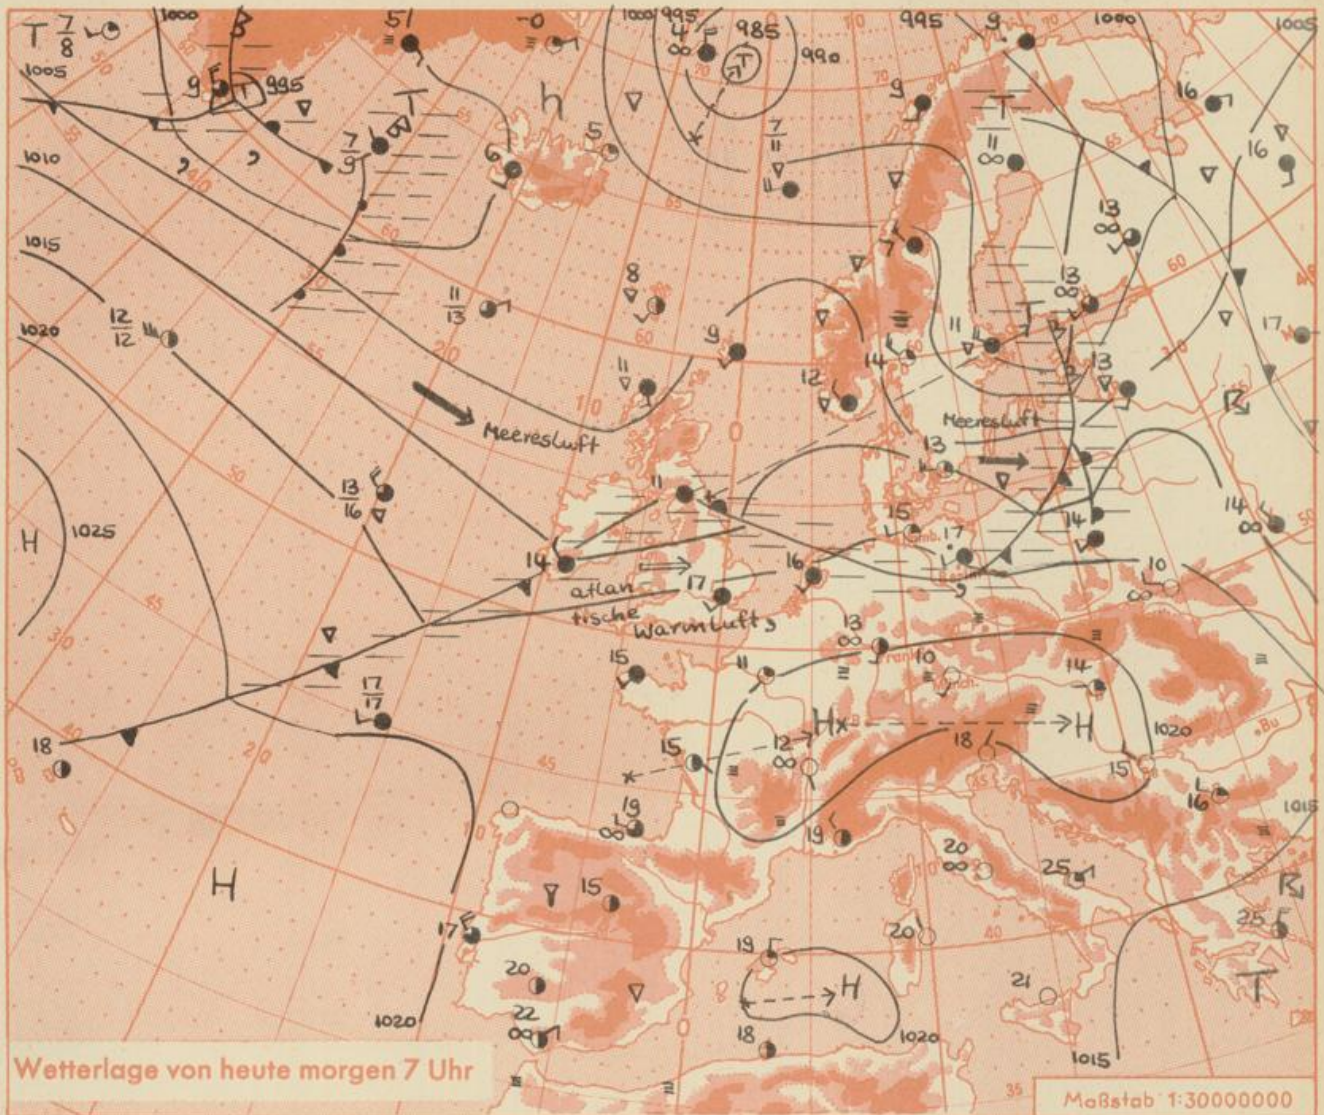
T $\frac{7}{8}$
1000
B
51
0
1000 995
4
985
T
990
995
9
1000
1005
1005
9
T
995
h
5
7
11
16
16
$\frac{7}{9}$
T
6
9
11
T
11
1010
13
1015
8
13
$\frac{11}{13}$
9
11
T
13
1020
$\frac{12}{12}$
11
12
14
13
17
Meeresluft
Meeresluft
13
11
14
14
$\frac{13}{16}$
15
17
H
1025
14
16
10
17
atlantische Warmluft
13
15
11
10
14
H
$\frac{17}{17}$
Hx
H
18
15
12
18
1020
15
16
19
19
1015
20
25
H
15
17
20
25
20
19
H
21
T
22
18
1020
1020
1015
Wetterlage von heute morgen 7 Uhr
Maßstab 1:30000000